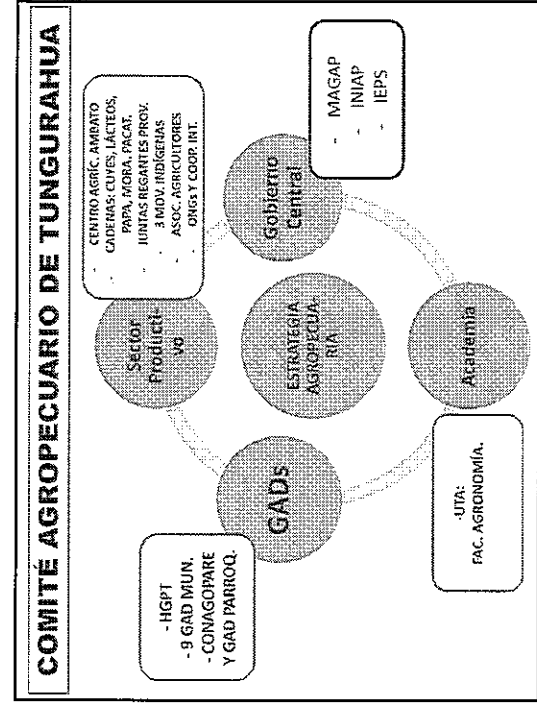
COMITÉ AGROPECUARIO DE TUNGURAHUA

ESTRATEGIA AGROPECUARIA

Sector Productivo

Gobierno Central

Academia

GADs

- CENTRO AGRÍC. AMBATO
- CADENAS: CUYES, LÁCTEOS, PAPA, MORA, PACAT.
- JUNTAS REGANTES PROV.
- 3 MOV. INDÍGENAS
- ASOC. AGRICULTORES
- ONGs Y COOP. INT.

- MAGAP
- INIAP
- IEPS

-UTA: FAC. AGRONOMÍA.

- HGPT
- 9 GAD MUN.
- CONAGOPARE Y GAD PARROQ.